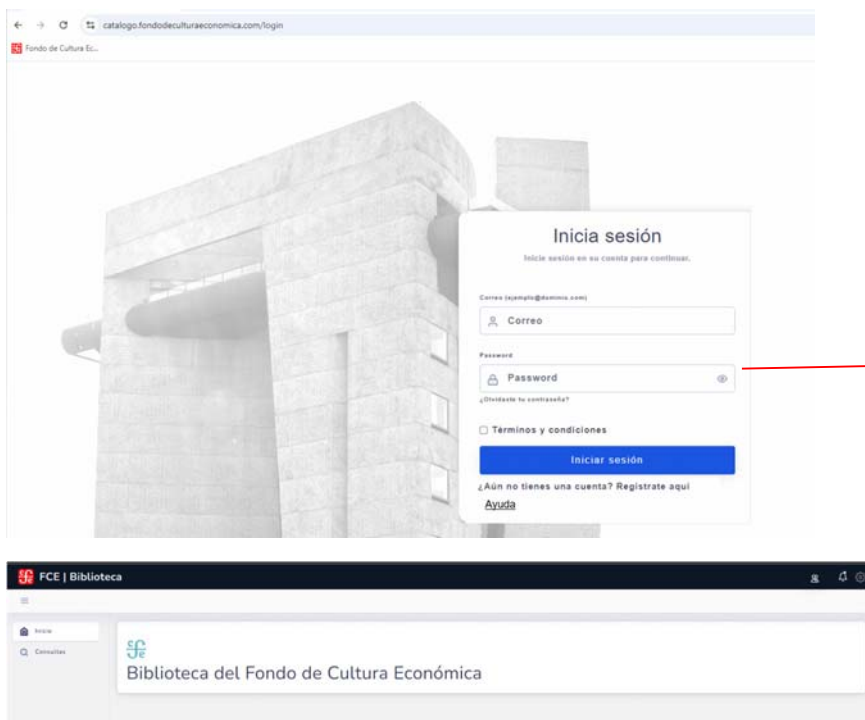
catalogo.fondodeculturaeconomica.com/login

Fondo de Cultura Ec...

Inicia sesión

Inicie sesión en su cuenta para continuar.

Correo (ejemplo@dominio.com)

Correo

Password

Password

¿Olvidaste tu contraseña?

Términos y condiciones

Iniciar sesión

¿Aún no tienes una cuenta? Registrate aqui

Ayuda

FCE | Biblioteca

Inicio

Consultas

Biblioteca del Fondo de Cultura Económica